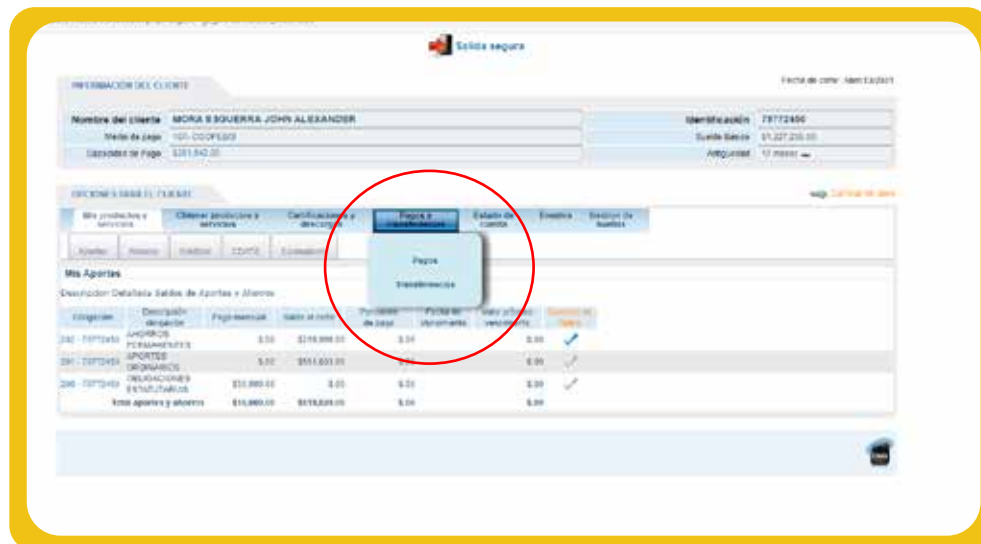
Salida segura

Fecha de corte: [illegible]

INFORMACIÓN DEL CLIENTE

| Nombre del cliente | MORA ESQUERRA JOHN ALEXANDER | Identificación | 79772400 |
|---|---|---|---|
| Medio de pago | 101-COOPEGSS | Sueldo Básico | $1,227,210.00 |
| Capacidad de Pago | $261,842.00 | Antigüedad | 17 meses |

OPCIONES PARA EL CLIENTE

Cambiar de clave

Mis productos y servicios | Obtener productos y servicios | Certificaciones y descargas | Pagos y transferencias | Estado de cuenta | Eventos | Gestión de sueños

Aportes | Ahorros | Créditos | CDATS | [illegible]

Pagos

Transferencias

Mis Aportes

Descripción: Detallada Saldos de Aportes y Ahorros

| Obligación | Descripción obligación | Pago mensual | Saldo al corte | Pendiente de pago | Fecha de vencimiento | Valor a Pagar vencimiento | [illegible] |
|---|---|---|---|---|---|---|---|
| 232 - 79772400 | AHORROS PERMANENTES | $.00 | $258,996.00 | $.00 | | $.00 | |
| 201 - 79772400 | APORTES ORDINARIOS | $.00 | $551,833.00 | $.00 | | $.00 | |
| 200 - 79772400 | OBLIGACIONES ESTATUTARIAS | $33,880.00 | $.00 | $.00 | | $.00 | |
| | Total aportes y ahorros | $33,880.00 | $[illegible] | $.00 | | $.00 | |